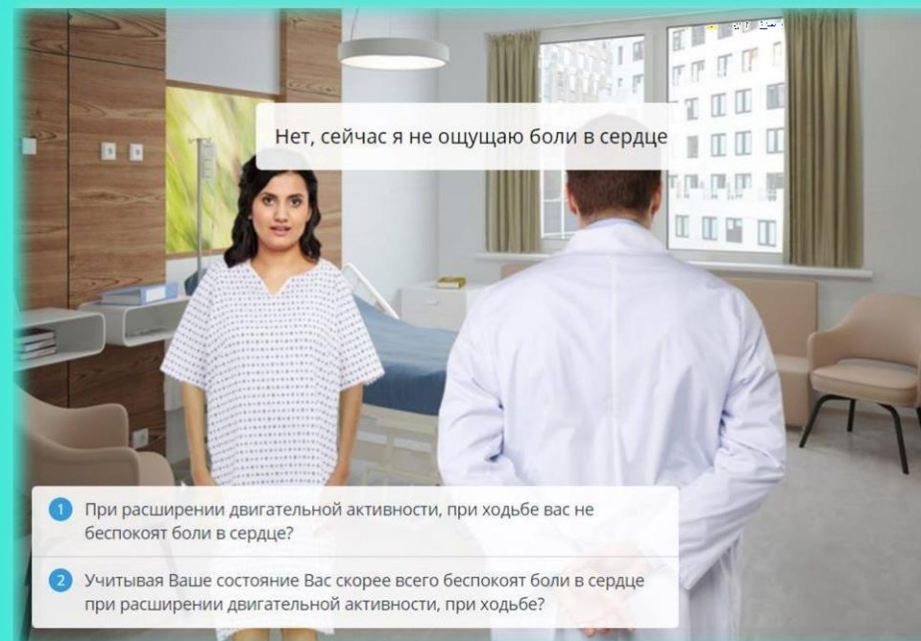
Нет, сейчас я не ощущаю боли в сердце

1 При расширении двигательной активности, при ходьбе вас не беспокоят боли в сердце?

2 Учитывая Ваше состояние Вас скорее всего беспокоят боли в сердце при расширении двигательной активности, при ходьбе?